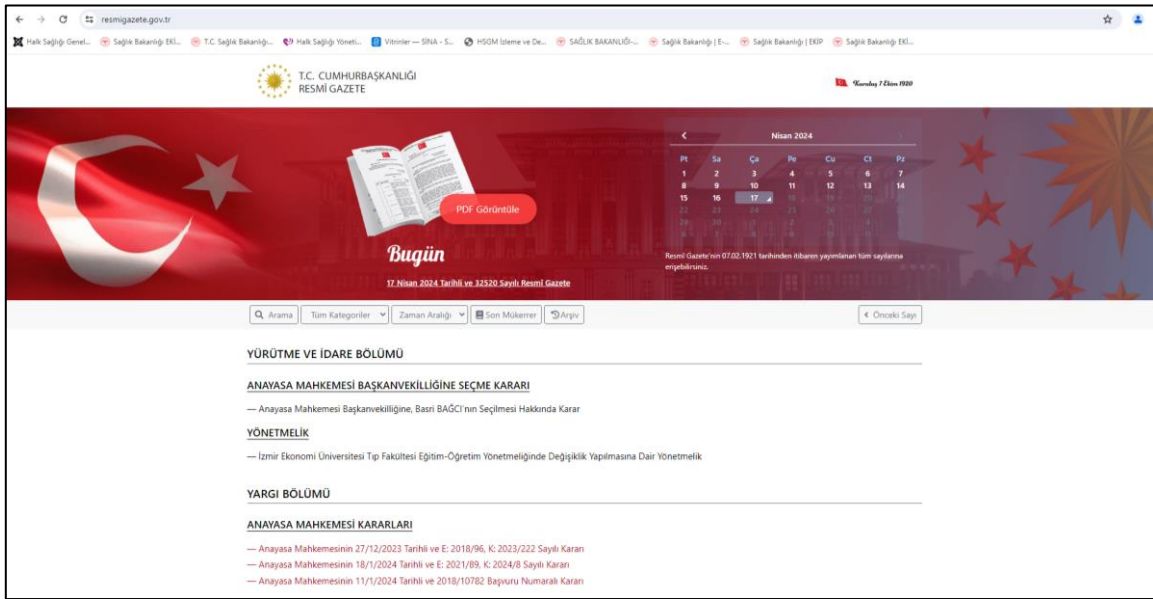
resmigazete.gov.tr

Halk Sağlığı Genel... Sağlık Bakanlığı EKİ... T.C. Sağlık Bakanlığı... Halk Sağlığı Yöneti... Vitrinler — SİNA - S... HSGM İzleme ve De... SAĞLIK BAKANLIĞI-... Sağlık Bakanlığı | E-... Sağlık Bakanlığı | EKİP Sağlık Bakanlığı EKİ...

T.C. CUMHURBAŞKANLIĞI
RESMÎ GAZETE

Kuruluş 7 Ekim 1920

PDF Görüntüle

Bugün

17 Nisan 2024 Tarihli ve 32520 Sayılı Resmî Gazete

Nisan 2024

| Pt | Sa | Ça | Pe | Cu | Ct | Pz |
|---|---|---|---|---|---|---|
| 1 | 2 | 3 | 4 | 5 | 6 | 7 |
| 8 | 9 | 10 | 11 | 12 | 13 | 14 |
| 15 | 16 | 17 | | | | |

Resmî Gazete'nin 07.02.1921 tarihinden itibaren yayımlanan tüm sayılarına erişebilirsiniz.

Arama | Tüm Kategoriler | Zaman Aralığı | Son Mükerrer | Arşiv | Önceki Sayı

YÜRÜTME VE İDARE BÖLÜMÜ

ANAYASA MAHKEMESİ BAŞKANVEKİLLİĞİNE SEÇME KARARI

— Anayasa Mahkemesi Başkanvekilliğine, Basri BAĞCI'nın Seçilmesi Hakkında Karar

YÖNETMELİK

— İzmir Ekonomi Üniversitesi Tıp Fakültesi Eğitim-Öğretim Yönetmeliğinde Değişiklik Yapılmasına Dair Yönetmelik

YARGI BÖLÜMÜ

ANAYASA MAHKEMESİ KARARLARI

— Anayasa Mahkemesinin 27/12/2023 Tarihli ve E: 2018/96, K: 2023/222 Sayılı Kararı
— Anayasa Mahkemesinin 18/1/2024 Tarihli ve E: 2021/89, K: 2024/8 Sayılı Kararı
— Anayasa Mahkemesinin 11/1/2024 Tarihli ve 2018/10782 Başvuru Numaralı Kararı